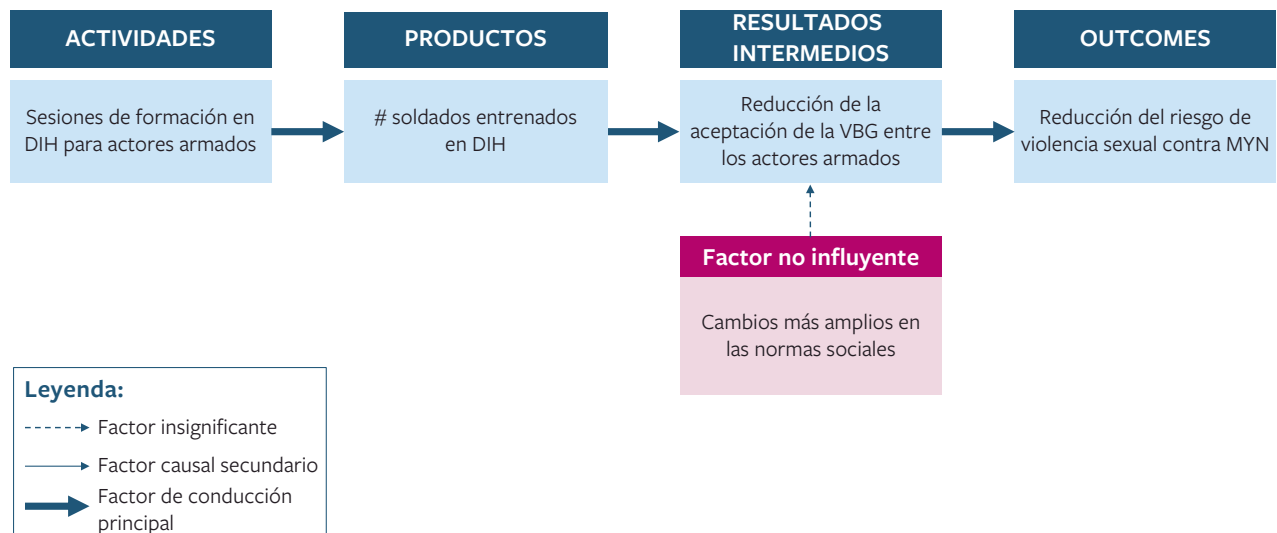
ACTIVIDADES

Sesiones de formación en DIH para actores armados

PRODUCTOS

# soldados entrenados en DIH

RESULTADOS INTERMEDIOS

Reducción de la aceptación de la VBG entre los actores armados

OUTCOMES

Reducción del riesgo de violencia sexual contra MYN

Factor no influyente

Cambios más amplios en las normas sociales

Leyenda:

Factor insignificante

Factor causal secundario

Factor de conducción principal